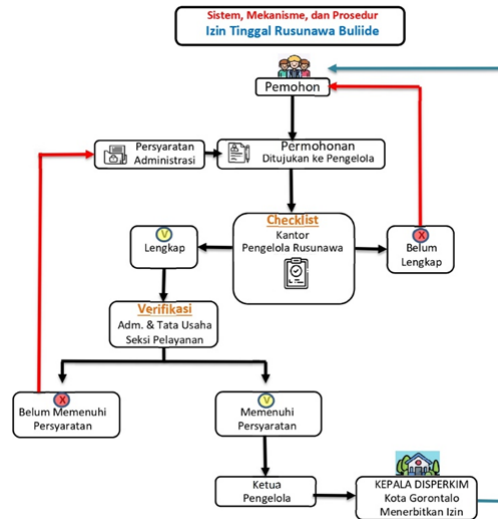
Sistem, Mekanisme, dan Prosedur
Izin Tinggal Rusunawa Buliide

Pemohon

Persyaratan Administrasi

Permohonan
Ditujukan ke Pengelola

Checklist
Kantor
Pengelola Rusunawa

V
Lengkap

X
Belum Lengkap

Verifikasi
Adm. & Tata Usaha
Seksi Pelayanan

X
Belum Memenuhi Persyaratan

V
Memenuhi Persyaratan

Ketua Pengelola

KEPALA DISPERKIM
Kota Gorontalo
Menerbitkan Izin